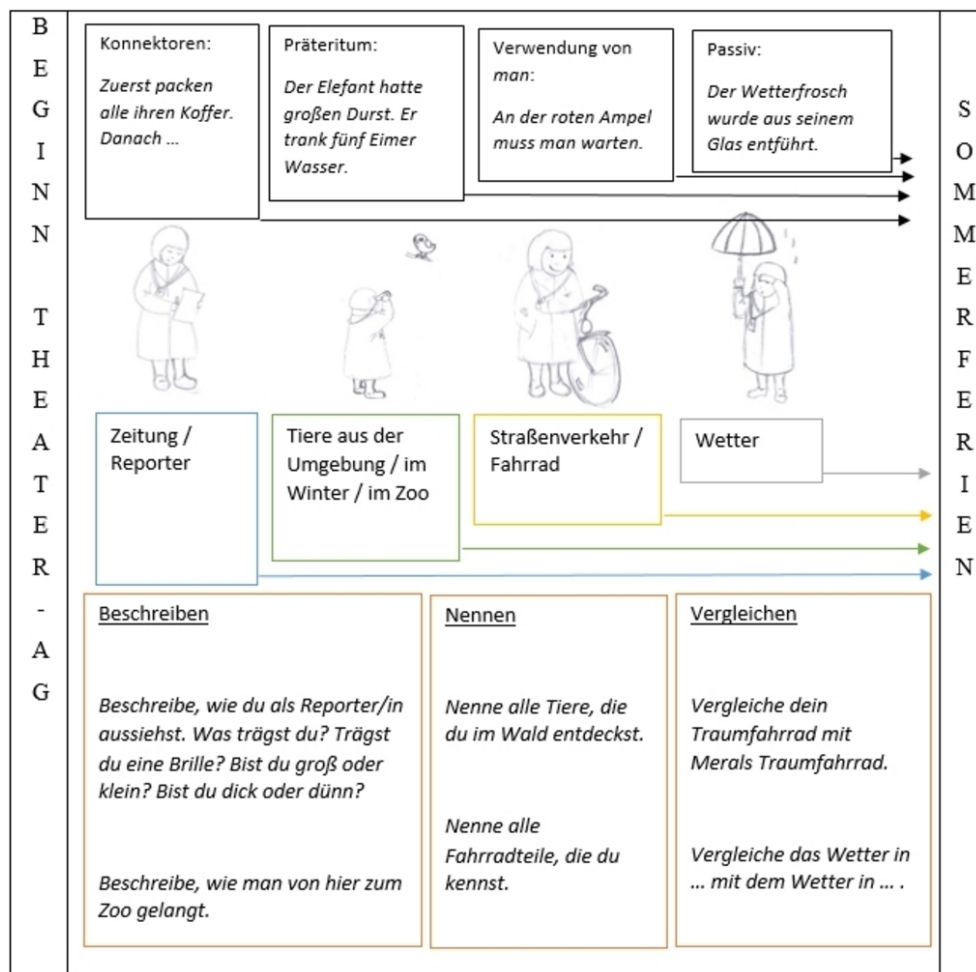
BEGINN THEATER-AG

Konnektoren:

Zuerst packen alle ihren Koffer. Danach ...

Präteritum:

Der Elefant hatte großen Durst. Er trank fünf Eimer Wasser.

Verwendung von man:

An der roten Ampel muss man warten.

Passiv:

Der Wetterfrosch wurde aus seinem Glas entführt.

Zeitung / Reporter

Tiere aus der Umgebung / im Winter / im Zoo

Straßenverkehr / Fahrrad

Wetter

Beschreiben

Beschreibe, wie du als Reporter/in aussiehst. Was trägst du? Trägst du eine Brille? Bist du groß oder klein? Bist du dick oder dünn?

Beschreibe, wie man von hier zum Zoo gelangt.

Nennen

Nenne alle Tiere, die du im Wald entdeckst.

Nenne alle Fahrradteile, die du kennst.

Vergleichen

Vergleiche dein Traumfahrrad mit Merals Traumfahrrad.

Vergleiche das Wetter in ... mit dem Wetter in ... .

SOMMERFERIEN